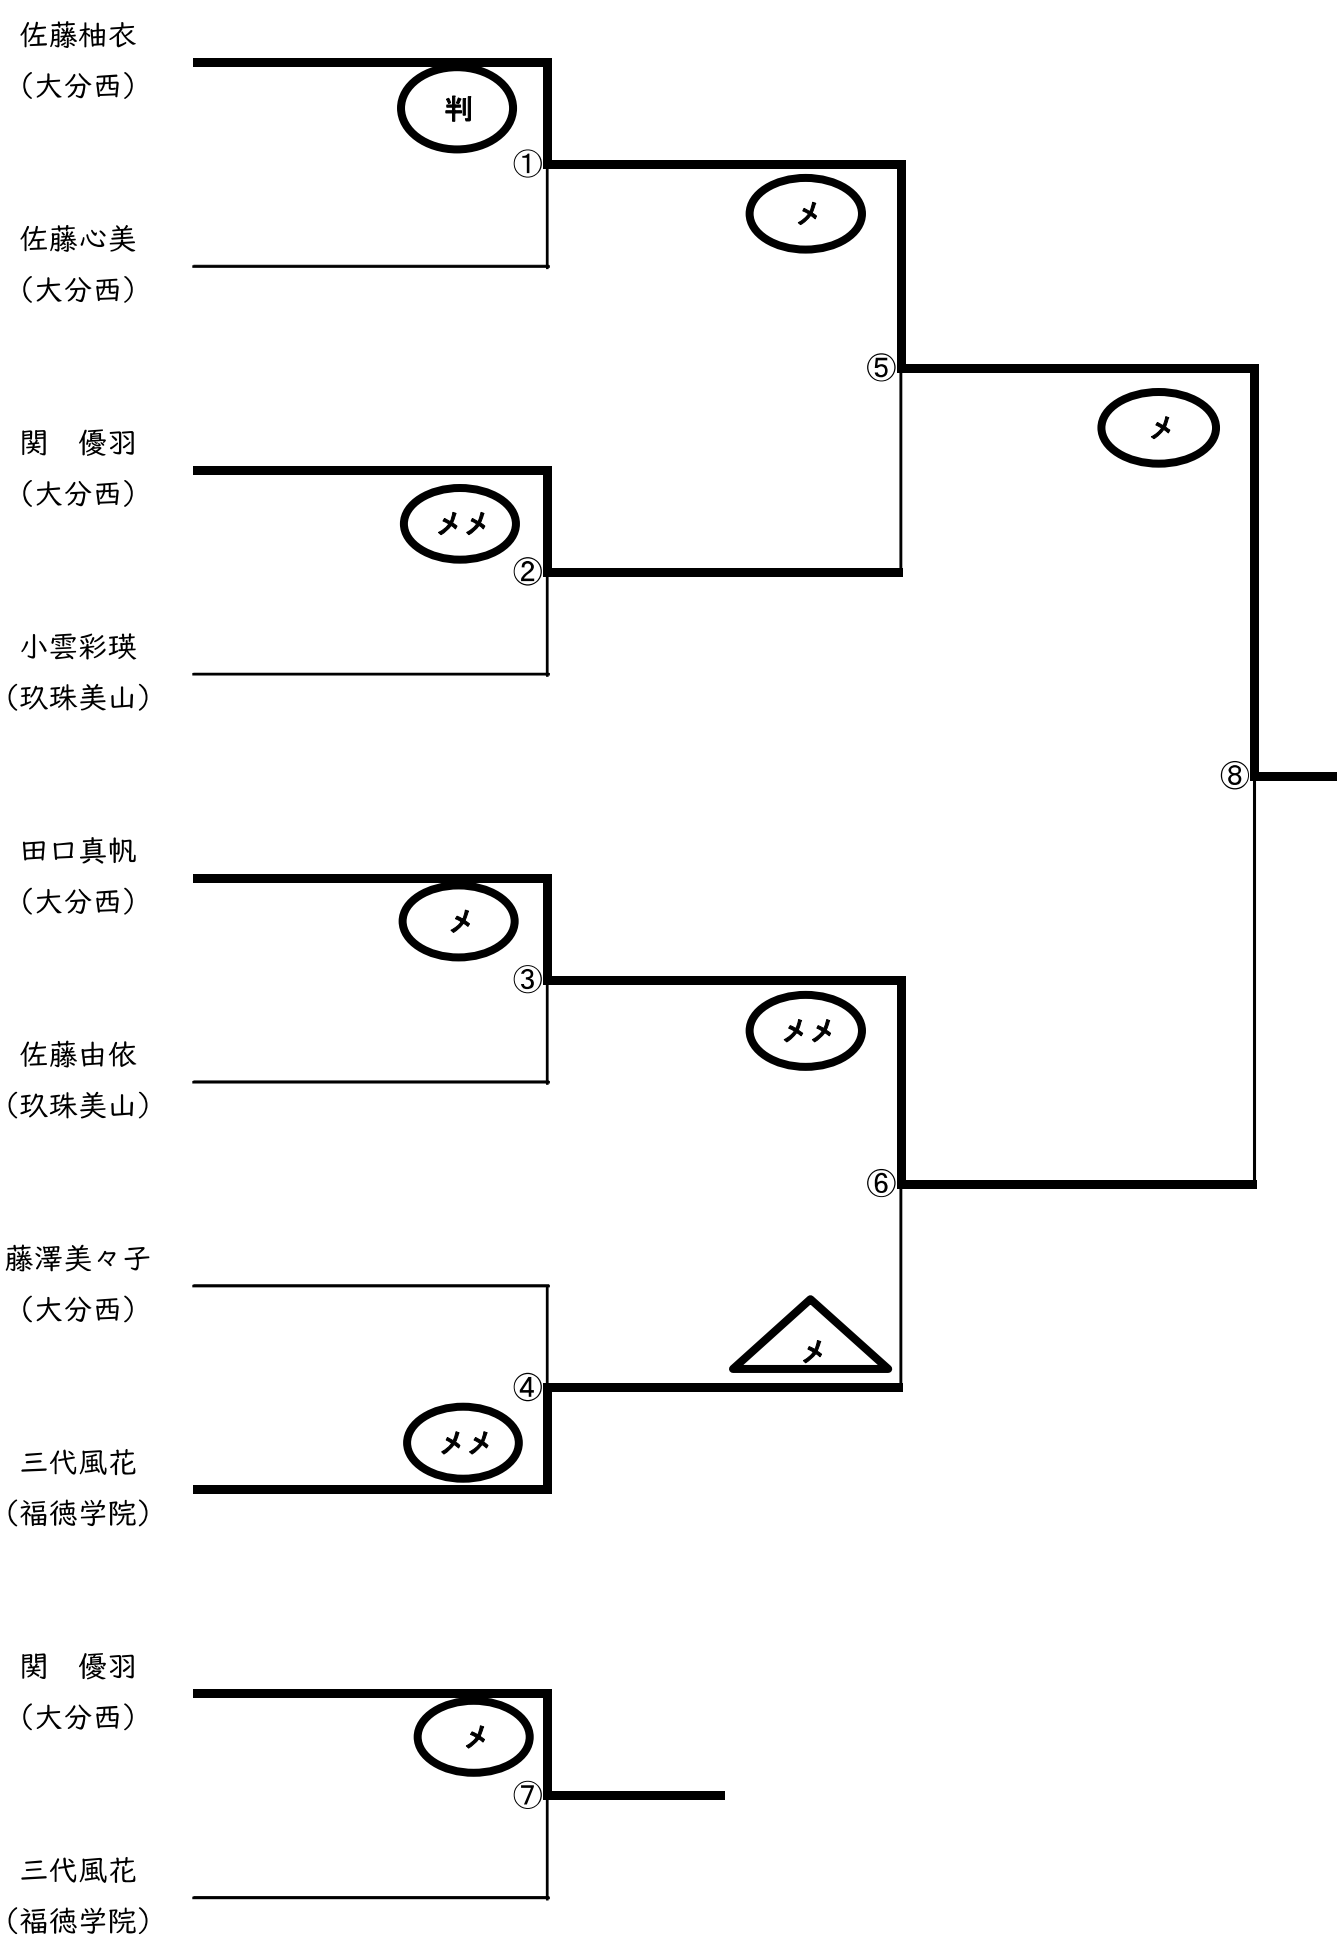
佐藤柚衣
（大分西）

判

①

メ

佐藤心美
（大分西）

⑤

メ

関　優羽
（大分西）

メメ

②

小雲彩瑛
（玖珠美山）

⑧

田口真帆
（大分西）

メ

③

メメ

佐藤由依
（玖珠美山）

⑥

藤澤美々子
（大分西）

メ

④

メメ

三代風花
（福徳学院）

関　優羽
（大分西）

メ

⑦

三代風花
（福徳学院）